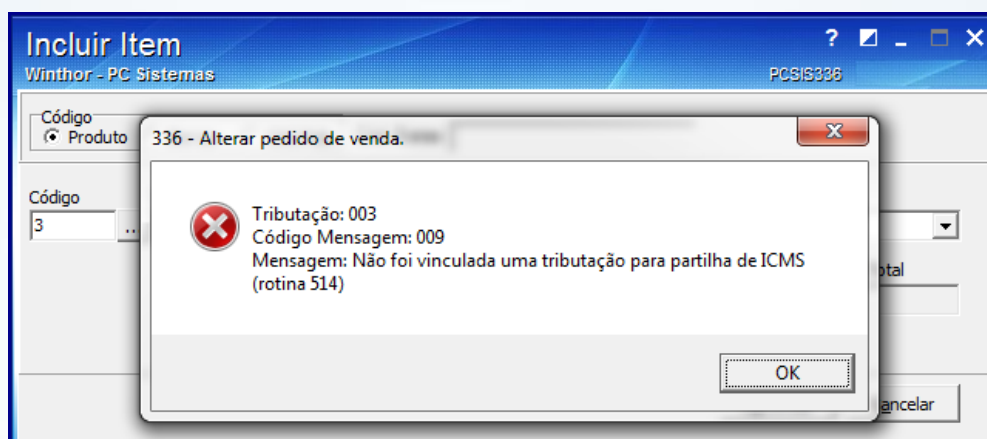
Incluir Item
Winthor - PC Sistemas
? _ ☐ ✕
PCSIS336

Código
Produto

Código
3

otal

ancelar

336 - Alterar pedido de venda.

Tributação: 003
Código Mensagem: 009
Mensagem: Não foi vinculada uma tributação para partilha de ICMS (rotina 514)

OK